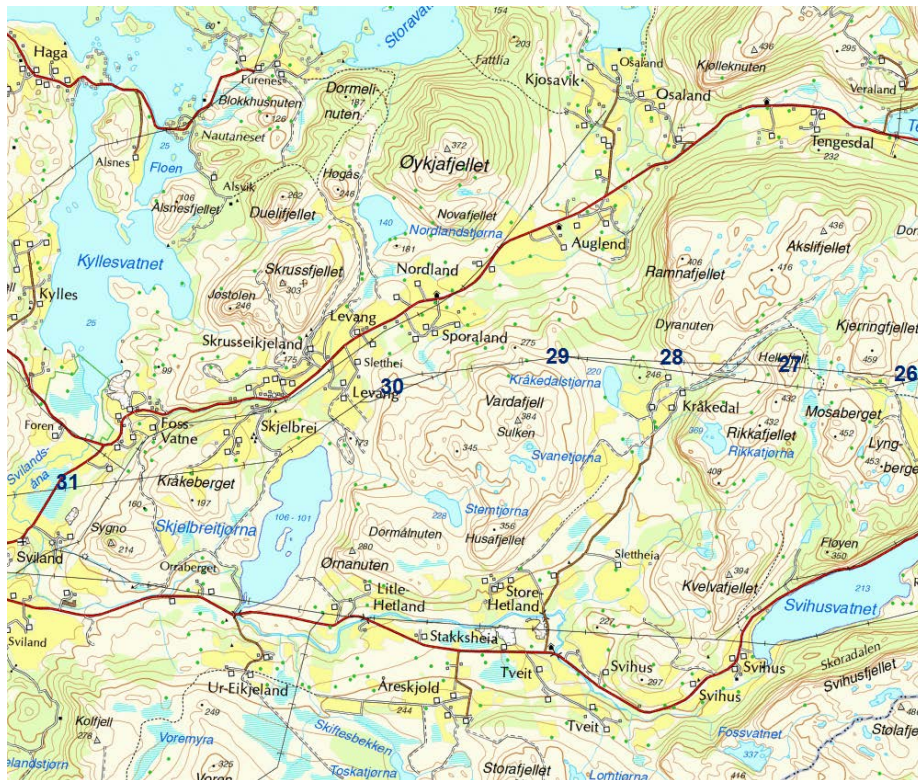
Haga
60
Storavat
154
203
Fattlia
Kjosavik
Osaland
Kjølleknuten
436
295
Veraland
Furenes
Blokkhusnuten
126
Dormelinuten
187
Osaland
Nautaneset
Tengesdal
232
Alsnes
25
Floen
372
Øykjafjellet
Alsvik
Hogås
246
Alsnesfjellet
106
262
Duelifjellet
140
Novafjellet
Norldandstjørna
Auglend
436
Akslifjellet
Kyllesvatnet
181
Skrussfjellet
Nordland
406
Ramnafjellet
416
Jøstolen
246
303
Kylles
Levang
25
Sporaland
Dyranuten
Kjerringfjellet
Skrusseikjeland
275
29
28
Hellefjell
27
459
26
175
Slettheí
99
30
Levang
220
Kråkedalstjørna
246
Kråkedal
432
Mosaberget
Vardafjell
384
Foren
Foss-Vatne
Skjelbrei
Sulken
369
Rikkafjellet
452
Lyngberget
173
Rikkatjørna
Svilandsåna
345
Svanetjørna
408
453
31
Kråkeberget
197
160
Skjelbreitjørna
106 - 101
228
Sterntjørna
356
Husafjellet
Sygno
214
Dormålnuten
Slettheia
Fløyen
350
Sviland
280
394
Orraberget
Ørnanuten
Kvelvafjellet
213
Litle Hetland
Store Hetland
Svihusvatnet
Sviland
227
Skoradalen
Stakksheia
Svihus
Svihusfjellet
Tveit
Svihus
297
Svihus
Ur-Eikjeland
Åreskjold
Kolfjell
249
244
Tveit
Stølafjel
278
Voremyra
Skiftesbekken
Fossvatnet
337
landstjørn
325
Toskatjørna
Storafjellet
Lomtjørna